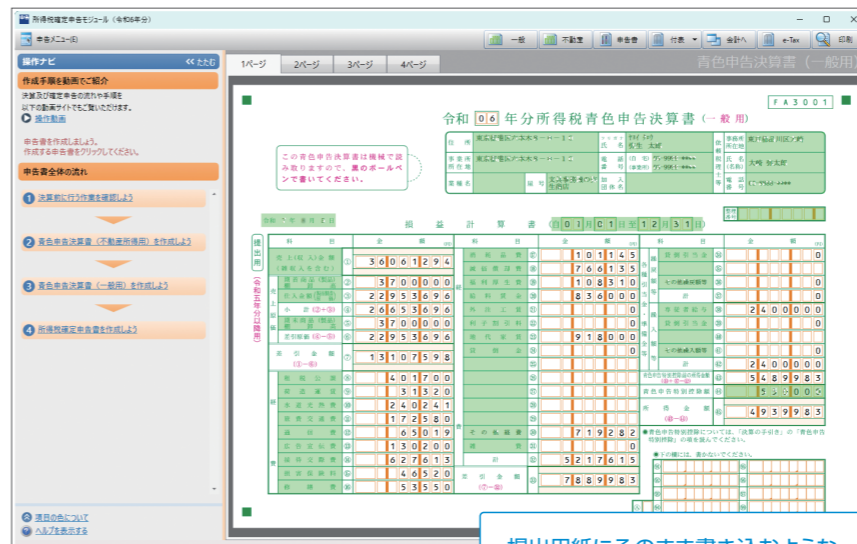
所得税確定申告モジュール（令和06年分）

申告メニュー(E)

一括　不動産　申告書　付表　会計へ　e-Tax　印刷

操作ナビ　<< たたむ

作成手順を動画でご紹介

決算及び確定申告の流れや手順を以下の動画サイトでもご覧いただけます。

操作動画

申告書を作成しましょう。作成する申告書をクリックしてください。

申告書全体の流れ

1 決算前に行う作業を確認しよう

2 青色申告決算書（不動産所得用）を作成しよう

3 青色申告決算書（一般用）を作成しよう

4 所得税確定申告書を作成しよう

項目の色について

ヘルプを表示する

1ページ　2ページ　3ページ　4ページ

青色申告決算書（一般用）

FA3001

令和 06 年分所得税青色申告決算書（一般用）

この青色申告決算書は機械で読み取りますので、黒のボールペンで書いてください。

損益計算書（自 01 月 01 日至 12 月 31 日）

提出用

（令和五年分以降用）

| 科目 | 金額 |
|---|---|
| 売上（収入）金額（雑収入を含む） ① | 36061294 |
| ② | 3700000 |
| ③ | 22953696 |
| 小計（②＋③） ④ | 26653696 |
| ⑤ | 3700000 |
| 差引原価（④－⑤） ⑥ | 22953696 |
| 差引金額（①－⑥） ⑦ | 13107598 |
| ⑧ | 401700 |
| ⑨ | 31320 |
| ⑩ | 240341 |
| ⑪ | 172580 |
| ⑫ | 65019 |
| ⑬ | 130200 |
| ⑭ | 627613 |
| ⑮ | 46520 |
| ⑯ | 53550 |

| 科目 | 金額 |
|---|---|
| | 101145 |
| | 766135 |
| | 108310 |
| | 836000 |
| | 918000 |
| その他経費 | 719282 |
| 計 | 5217615 |
| 差引金額 | 7889983 |

| 科目 | 金額 |
|---|---|
| | 0 |
| | 0 |
| | 0 |
| 計 | 0 |
| | 2400000 |
| | 0 |
| | 0 |
| | 0 |
| 計 | 2400000 |
| | 5489983 |
| 青色申告特別控除額 | 550000 |
| 所得金額 | 4939983 |

●青色申告特別控除については、「決算の手引き」の「青色申告特別控除」の項を読んでください。

提出用紙にそのまま書き込むような